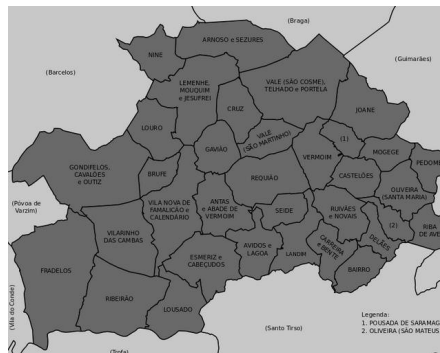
(Braga)
NINE
ARNOSO e SEZURES
(Barcelos)
(Guimarães)
LEMENHE, MOUQUIM e JESUFREI
VALE (SÃO COSME), TELHADO e PORTELA
JOANE
CRUZ
LOURO
VALE (SÃO MARTINHO)
(1)
MOGEGE
PEDOME
GAVIÃO
VERMOIM
GONDIFELOS, CAVALÕES e OUTIZ
CASTELÕES
BRUFE
REQUIÃO
OLIVEIRA (SANTA MARIA)
(Póvoa de Varzim)
VILA NOVA DE FAMALICÃO e CALENDÁRIO
ANTAS e ABADE DE VERMOIM
SEIDE
RUIVÃES e NOVAIS
RIBA DE AVE
VILARINHO DAS CAMBAS
(2)
DELÃES
CARREIRA e BENTE
FRADELOS
AVIDOS e LAGOA
LANDIM
ESMERIZ e CABEÇUDOS
BAIRRO
(Vila do Conde)
RIBEIRÃO
LOUSADO
(Santo Tirso)
(Trofa)
Legenda:
1. POUSADA DE SARAMAG
2. OLIVEIRA (SÃO MATEUS